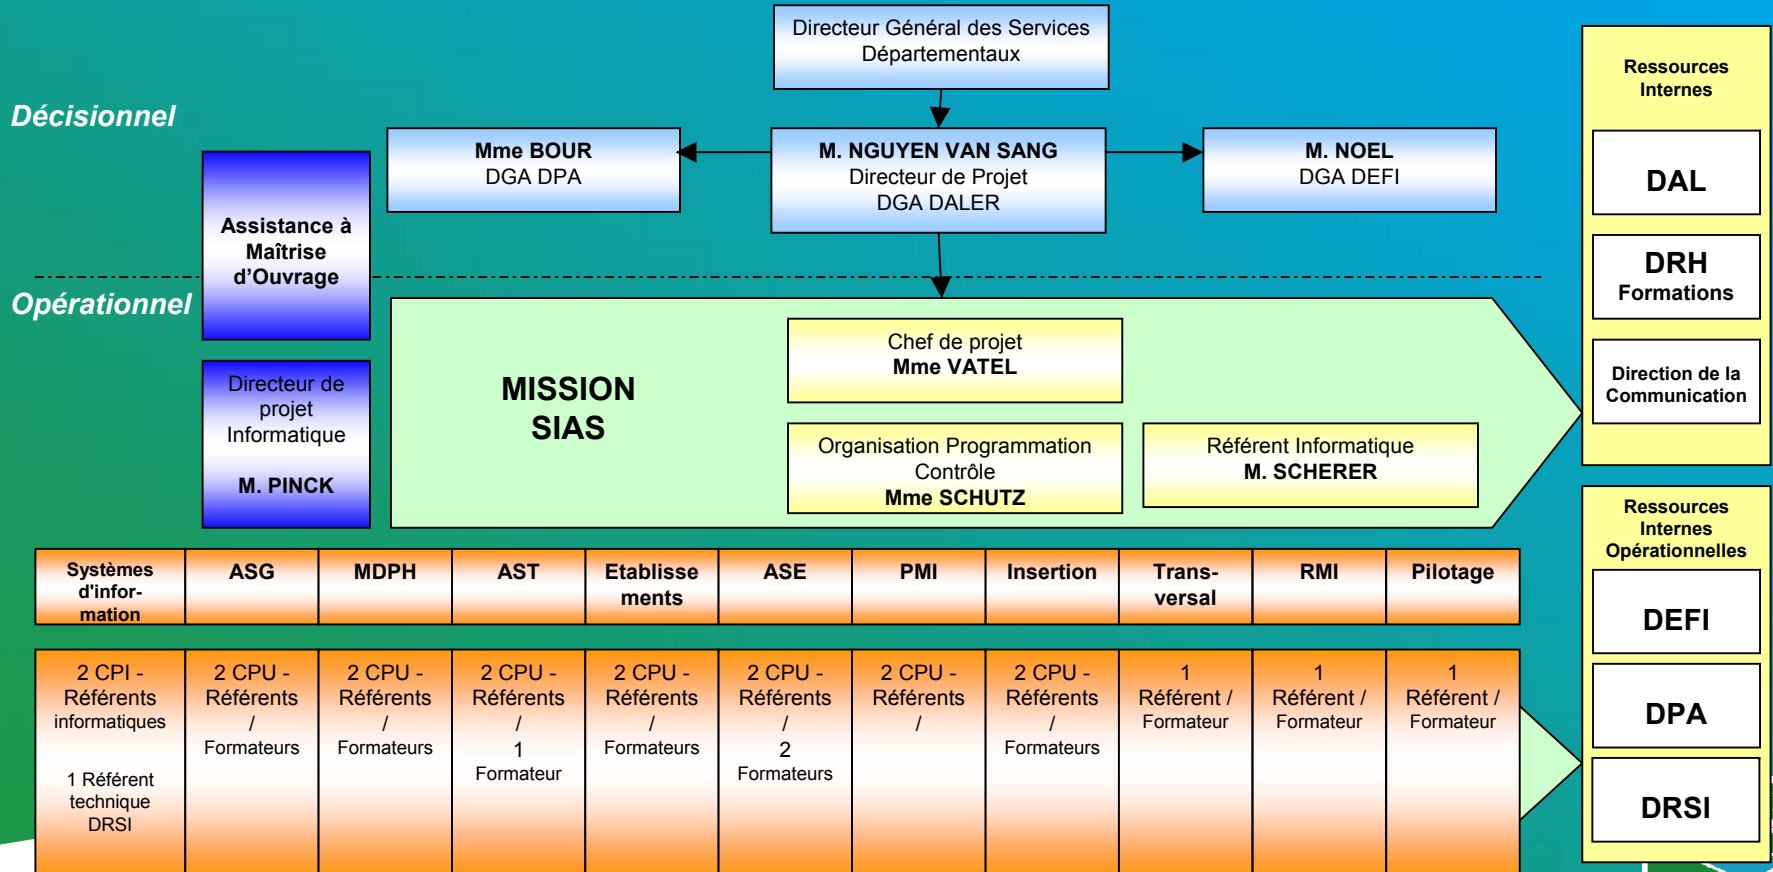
Directeur Général des Services Départementaux

Décisionnel

Mme BOUR
DGA DPA

M. NGUYEN VAN SANG
Directeur de Projet
DGA DALER

M. NOEL
DGA DEFI

Assistance à Maîtrise d'Ouvrage

Opérationnel

Directeur de projet Informatique

M. PINCK

MISSION SIAS

Chef de projet
Mme VATEL

Organisation Programmation Contrôle
Mme SCHUTZ

Référent Informatique
M. SCHERER

Ressources Internes

DAL

DRH
Formations

Direction de la Communication

Ressources Internes Opérationnelles

DEFI

DPA

DRSI

| Systèmes d'information | ASG | MDPH | AST | Etablissements | ASE | PMI | Insertion | Transversal | RMI | Pilotage |
|---|---|---|---|---|---|---|---|---|---|---|
| 2 CPI - Référents informatiques 1 Référent technique DRSI | 2 CPU - Référents / Formateurs | 2 CPU - Référents / Formateurs | 2 CPU - Référents / 1 Formateur | 2 CPU - Référents / Formateurs | 2 CPU - Référents / 2 Formateurs | 2 CPU - Référents / | 2 CPU - Référents / Formateurs | 1 Référent / Formateur | 1 Référent / Formateur | 1 Référent / Formateur |